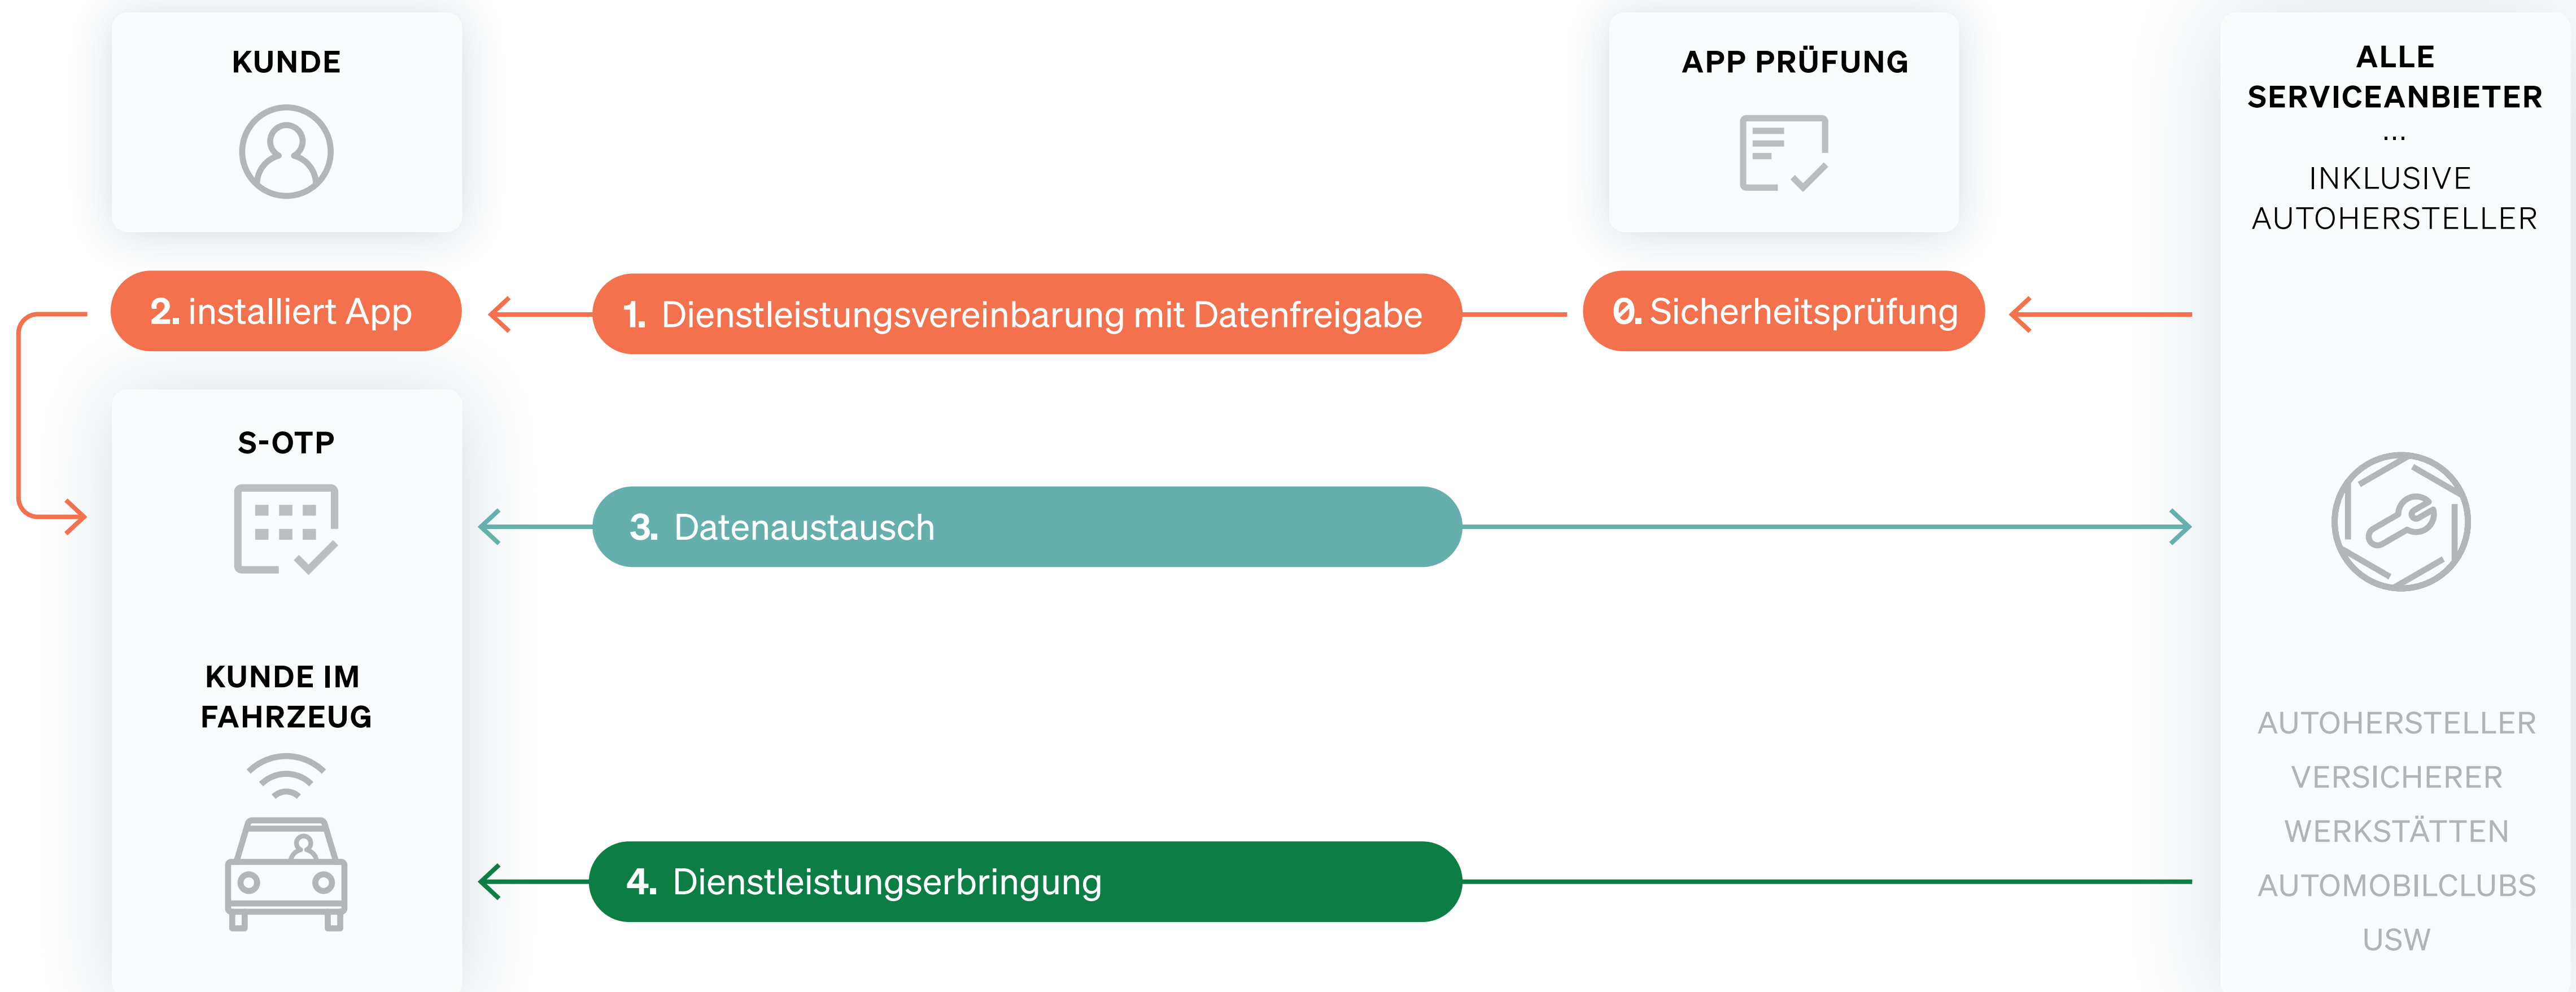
KUNDE

APP PRÜFUNG

ALLE SERVICEANBIETER
...
INKLUSIVE AUTOHERSTELLER

2. installiert App

1. Dienstleistungsvereinbarung mit Datenfreigabe

0. Sicherheitsprüfung

S-OTP

3. Datenaustausch

KUNDE IM FAHRZEUG

4. Dienstleistungserbringung

AUTOHERSTELLER
VERSICHERER
WERKSTÄTTEN
AUTOMOBILCLUBS
USW